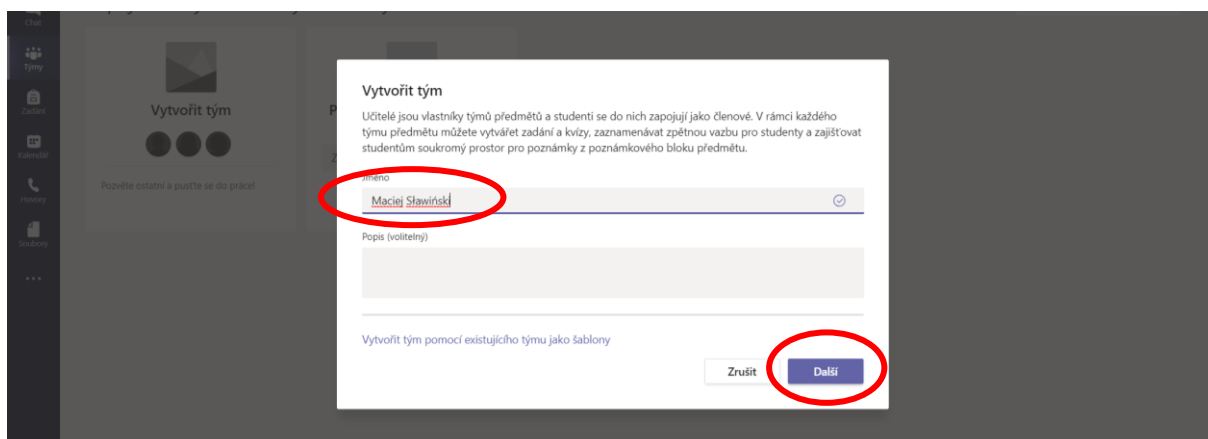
Chat
Týmy
Zadání
Kalendář
Hovory
Soubory
...

Vytvořit tým

Pozvěte ostatní a pusťte se do práce!

Vytvořit tým

Učitelé jsou vlastníky týmů předmětů a studenti se do nich zapojují jako členové. V rámci každého týmu předmětu můžete vytvářet zadání a kvízy, zaznamenávat zpětnou vazbu pro studenty a zajišťovat studentům soukromý prostor pro poznámky z poznámkového bloku předmětu.

Jméno
Maciej Sławiński

Popis (volitelný)

Vytvořit tým pomocí existujícího týmu jako šablony

Zrušit
Další